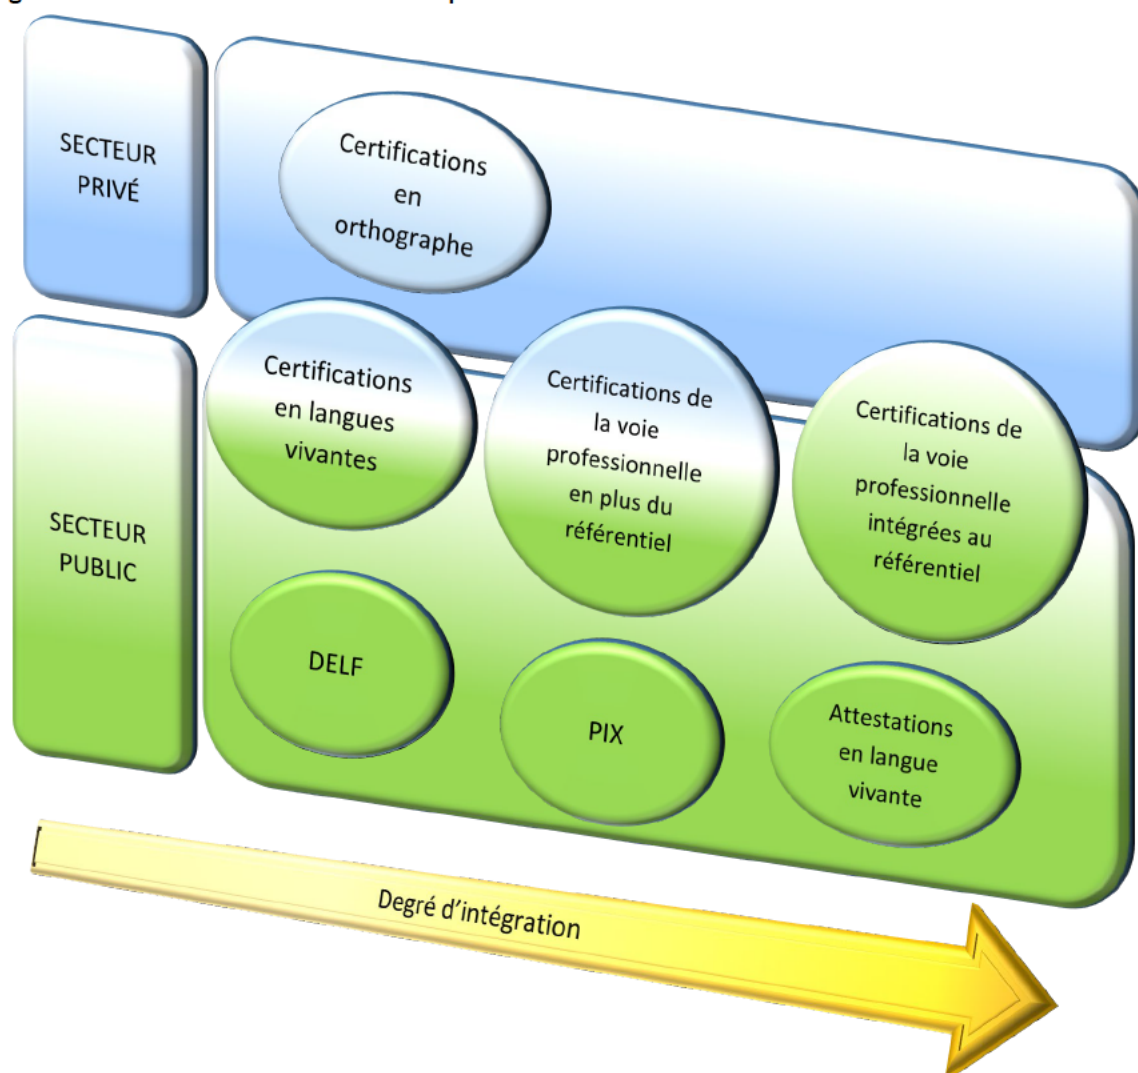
SECTEUR PRIVÉ

Certifications en orthographe

SECTEUR PUBLIC

Certifications en langues vivantes

Certifications de la voie professionnelle en plus du référentiel

Certifications de la voie professionnelle intégrées au référentiel

DELF

PIX

Attestations en langue vivante

Degré d'intégration